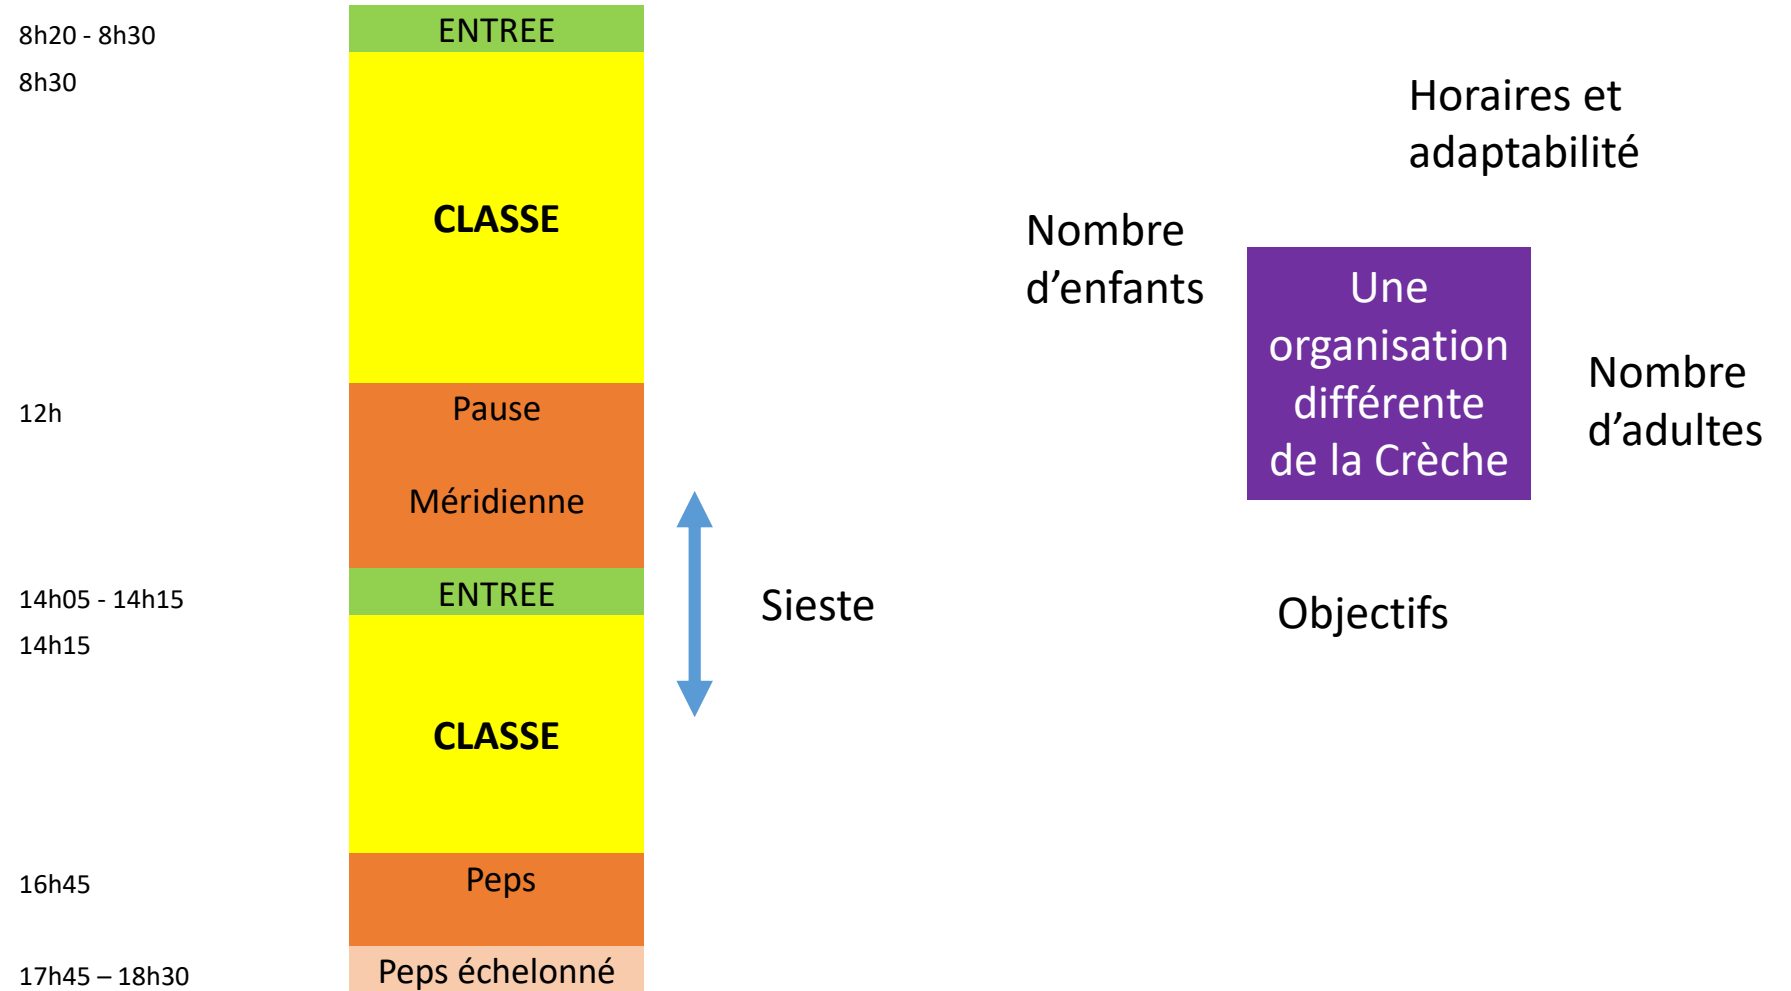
8h20 - 8h30 ENTREE

8h30

CLASSE

12h Pause

Méridienne

14h05 - 14h15 ENTREE

14h15

CLASSE

16h45 Peps

17h45 – 18h30 Peps échelonné

Sieste

Horaires et adaptabilité

Nombre d’enfants

Une organisation différente de la Crèche

Nombre d’adultes

Objectifs